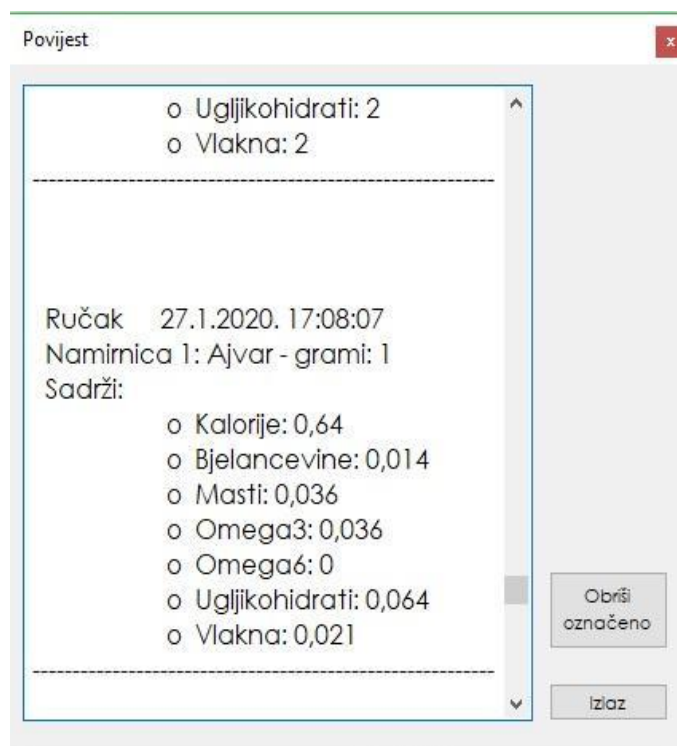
Povijest

x

o Ugljikohidrati: 2
o Vlakna: 2

-----------------------------------------------------

Ručak 27.1.2020. 17:08:07
Namirnica 1: Ajvar - grami: 1
Sadrži:

o Kalorije: 0,64
o Bjelancevine: 0,014
o Masti: 0,036
o Omega3: 0,036
o Omega6: 0
o Ugljikohidrati: 0,064
o Vlakna: 0,021

-----------------------------------------------------

Obriši označeno

Izlaz